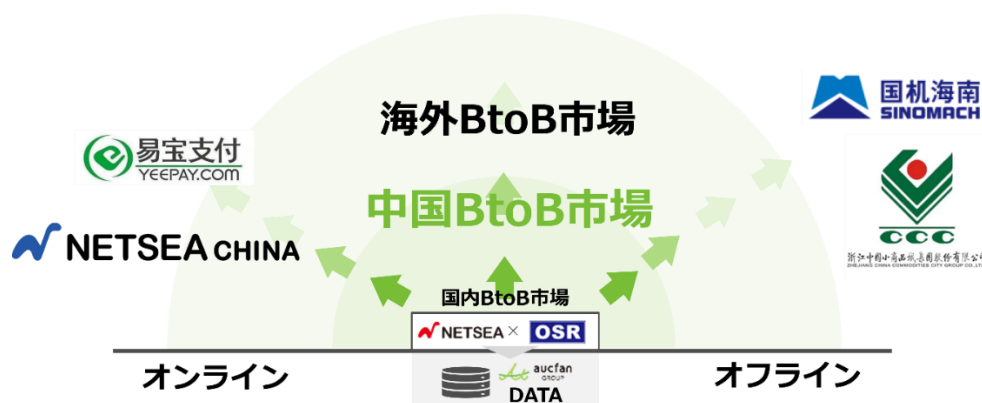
海外BtoB市場

中国BtoB市場

国内BtoB市場

易宝支付
YEEPAY.COM

NETSEA CHINA

国机海南
SINOMACH

CCC
浙江中国小商品城集团股份有限公司
ZHEJIANG CHINA COMMODITIES CITY GROUP CO.,LTD

NETSEA × OSR

aucfan GROUP
DATA

オンライン

オフライン